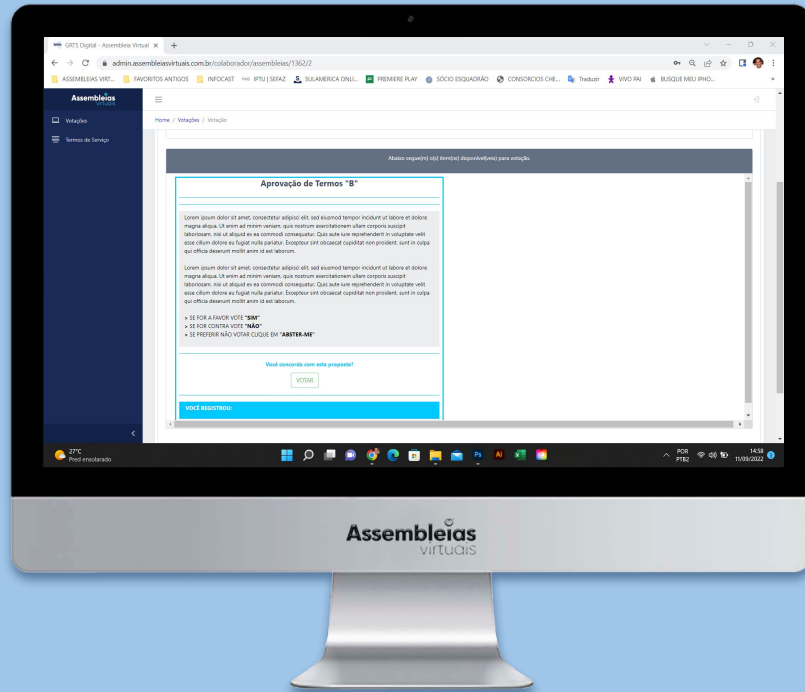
GRTS Digital - Assembleia Virtual ×

admin.assembleiasvirtuais.com.br/colaborador/assembleias/1362/2

ASSEMBLEIAS VIRT... FAVORITOS ANTIGOS INFOCAST IPTU | SEFAZ SULAMERICA ONLI... PREMIERE PLAY SÓCIO ESQUADRÃO CONSORCIOS CHE... Traduzir VIVO PAI BUSQUE MEU IPHO...

Assembleias virtuais

Votações

Termos de Serviço

Home / Votações / Votação

Abaixo segue(m) o(s) item(ns) disponível(eis) para votação.

Aprovação de Termos "B"

Lorem ipsum dolor sit amet, consectetur adipisci elit, sed eiusmod tempor incidunt ut labore et dolore magna aliqua. Ut enim ad minim veniam, quis nostrum exercitationem ullam corporis suscipit laboriosam, nisi ut aliquid ex ea commodi consequatur. Quis aute iure reprehenderit in voluptate velit esse cillum dolore eu fugiat nulla pariatur. Excepteur sint obcaecat cupiditat non proident, sunt in culpa qui officia deserunt mollit anim id est laborum.

Lorem ipsum dolor sit amet, consectetur adipisci elit, sed eiusmod tempor incidunt ut labore et dolore magna aliqua. Ut enim ad minim veniam, quis nostrum exercitationem ullam corporis suscipit laboriosam, nisi ut aliquid ex ea commodi consequatur. Quis aute iure reprehenderit in voluptate velit esse cillum dolore eu fugiat nulla pariatur. Excepteur sint obcaecat cupiditat non proident, sunt in culpa qui officia deserunt mollit anim id est laborum.

> SE FOR A FAVOR VOTE "SIM"
> SE FOR CONTRA VOTE "NÃO"
> SE PREFERIR NÃO VOTAR CLIQUE EM "ABSTER-ME"

Você concorda com esta proposta?

VOTAR

VOCÊ REGISTROU:

27°C
Pred ensolarado

POR
PTB2

14:58
11/09/2022

Assembleias
virtuais